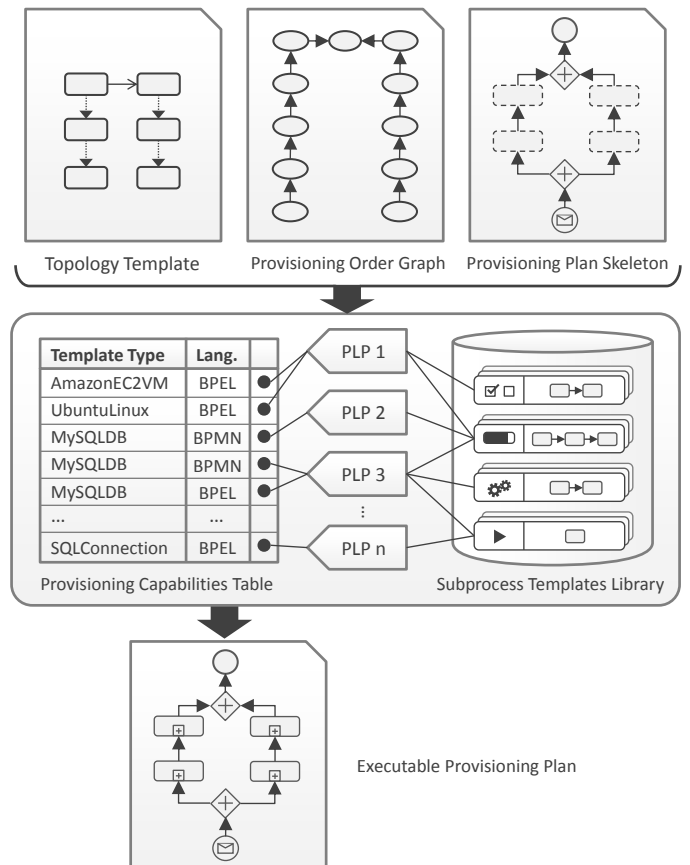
Topology Template

Provisioning Order Graph

Provisioning Plan Skeleton

| Template Type | Lang. | |
|---|---|---|
| AmazonEC2VM | BPEL | |
| UbuntuLinux | BPEL | |
| MySQLDB | BPMN | |
| MySQLDB | BPMN | |
| MySQLDB | BPEL | |
| ... | ... | |
| SQLConnection | BPEL | |

PLP 1

PLP 2

PLP 3

⋮

PLP n

Provisioning Capabilities Table

Subprocess Templates Library

Executable Provisioning Plan